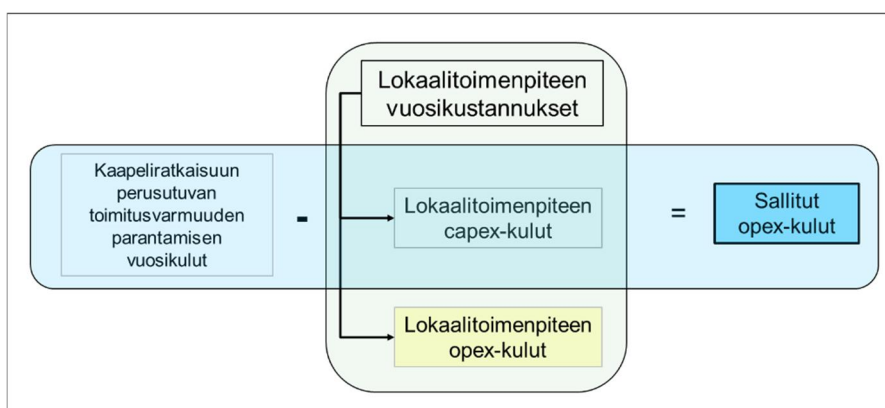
Lokaalitoimenpiteen vuosikustannukset

Kaapeliratkaisuun perusutuvan toimitusvarmuuden parantamisen vuosikulut

-

Lokaalitoimenpiteen capex-kulut

=

Sallitut opex-kulut

Lokaalitoimenpiteen opex-kulut